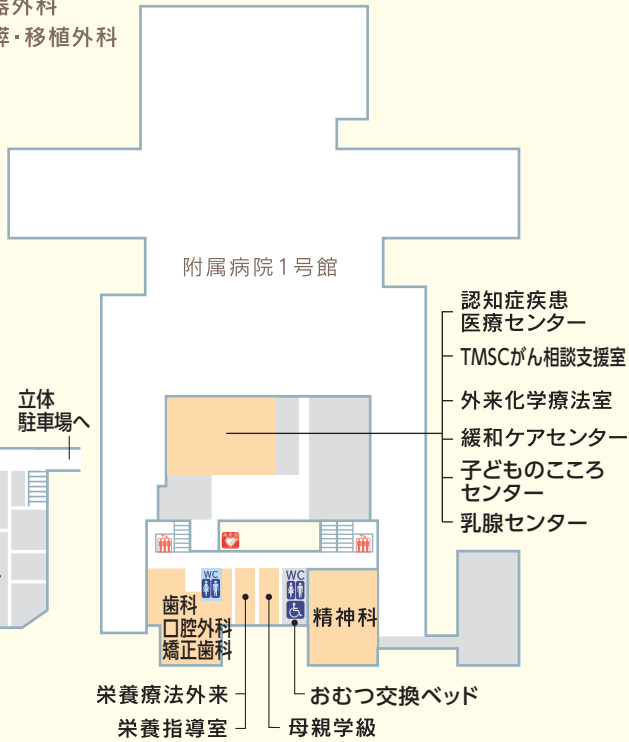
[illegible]器外科
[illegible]臓・移植外科

附属病院1号館

認知症疾患医療センター
TMSCがん相談支援室
外来化学療法室
緩和ケアセンター
子どものこころセンター
乳腺センター

立体駐車場へ

WC
WC

歯科
口腔外科
矯正歯科

精神科

栄養療法外来
栄養指導室
おむつ交換ベッド
母親学級